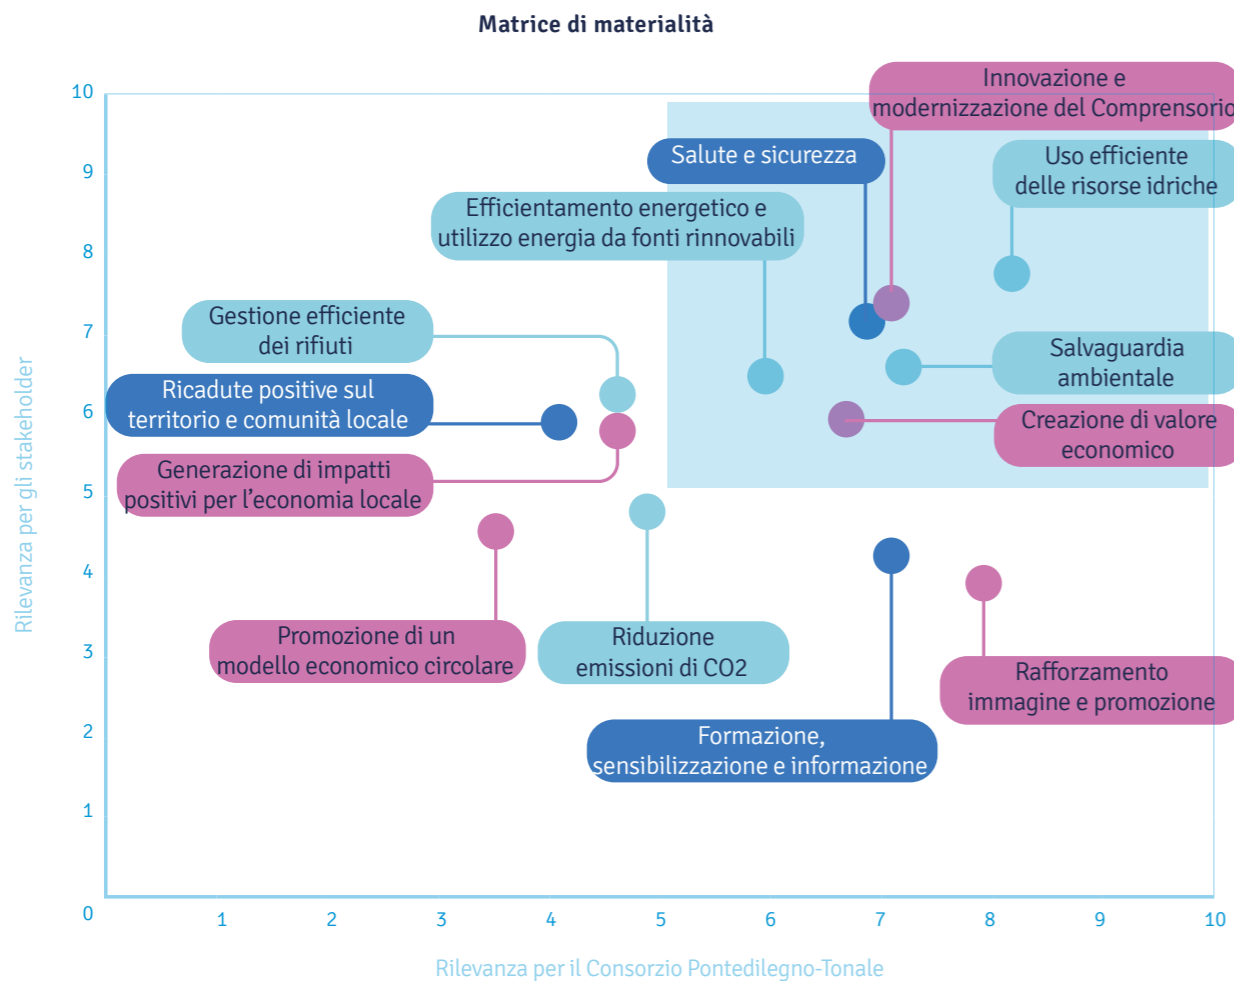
Matrice di materialità

Innovazione e modernizzazione del Comprensorio

Salute e sicurezza

Uso efficiente delle risorse idriche

Efficientamento energetico e utilizzo energia da fonti rinnovabili

Gestione efficiente dei rifiuti

Salvaguardia ambientale

Ricadute positive sul territorio e comunità locale

Creazione di valore economico

Generazione di impatti positivi per l'economia locale

Promozione di un modello economico circolare

Riduzione emissioni di CO2

Rafforzamento immagine e promozione

Formazione, sensibilizzazione e informazione

Rilevanza per gli stakeholder

10
9
8
7
6
5
4
3
2
1
0

1 2 3 4 5 6 7 8 9 10

Rilevanza per il Consorzio Pontedilegno-Tonale